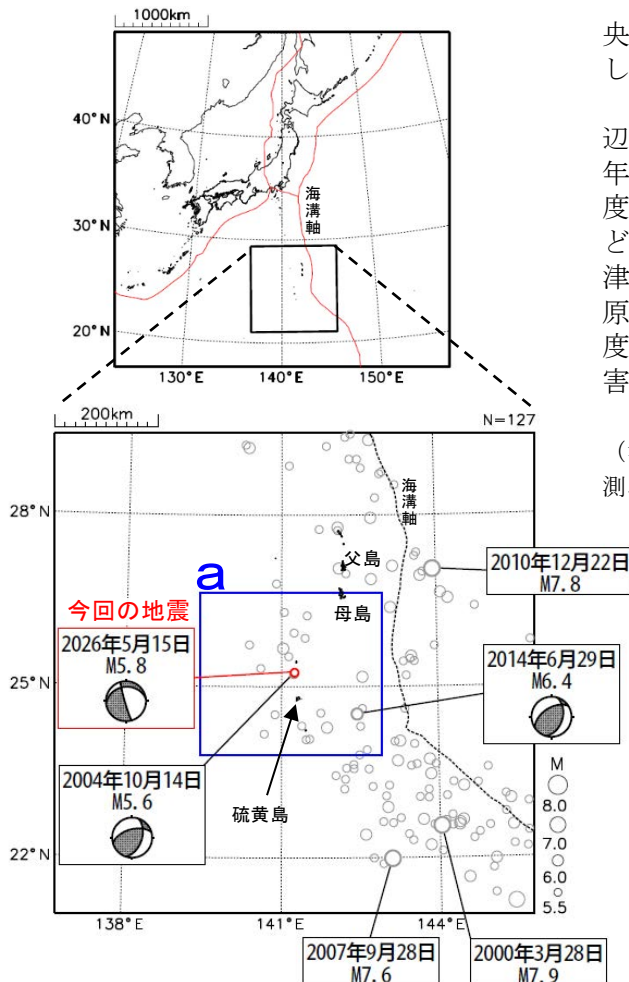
1000km

40°N

30°N

20°N

130°E 140°E 150°E

海溝軸

200km

N=127

28°N

25°N

22°N

138°E 141°E 144°E

海溝軸

父島

母島

a

今回の地震

2026年5月15日
M5.8

2004年10月14日
M5.6

硫黄島

2010年12月22日
M7.8

2014年6月29日
M6.4

M
8.0
7.0
6.0
5.5

2007年9月28日
M7.6

2000年3月28日
M7.9

央
し

辺
年
度
ど
津
原
度
害

（
測